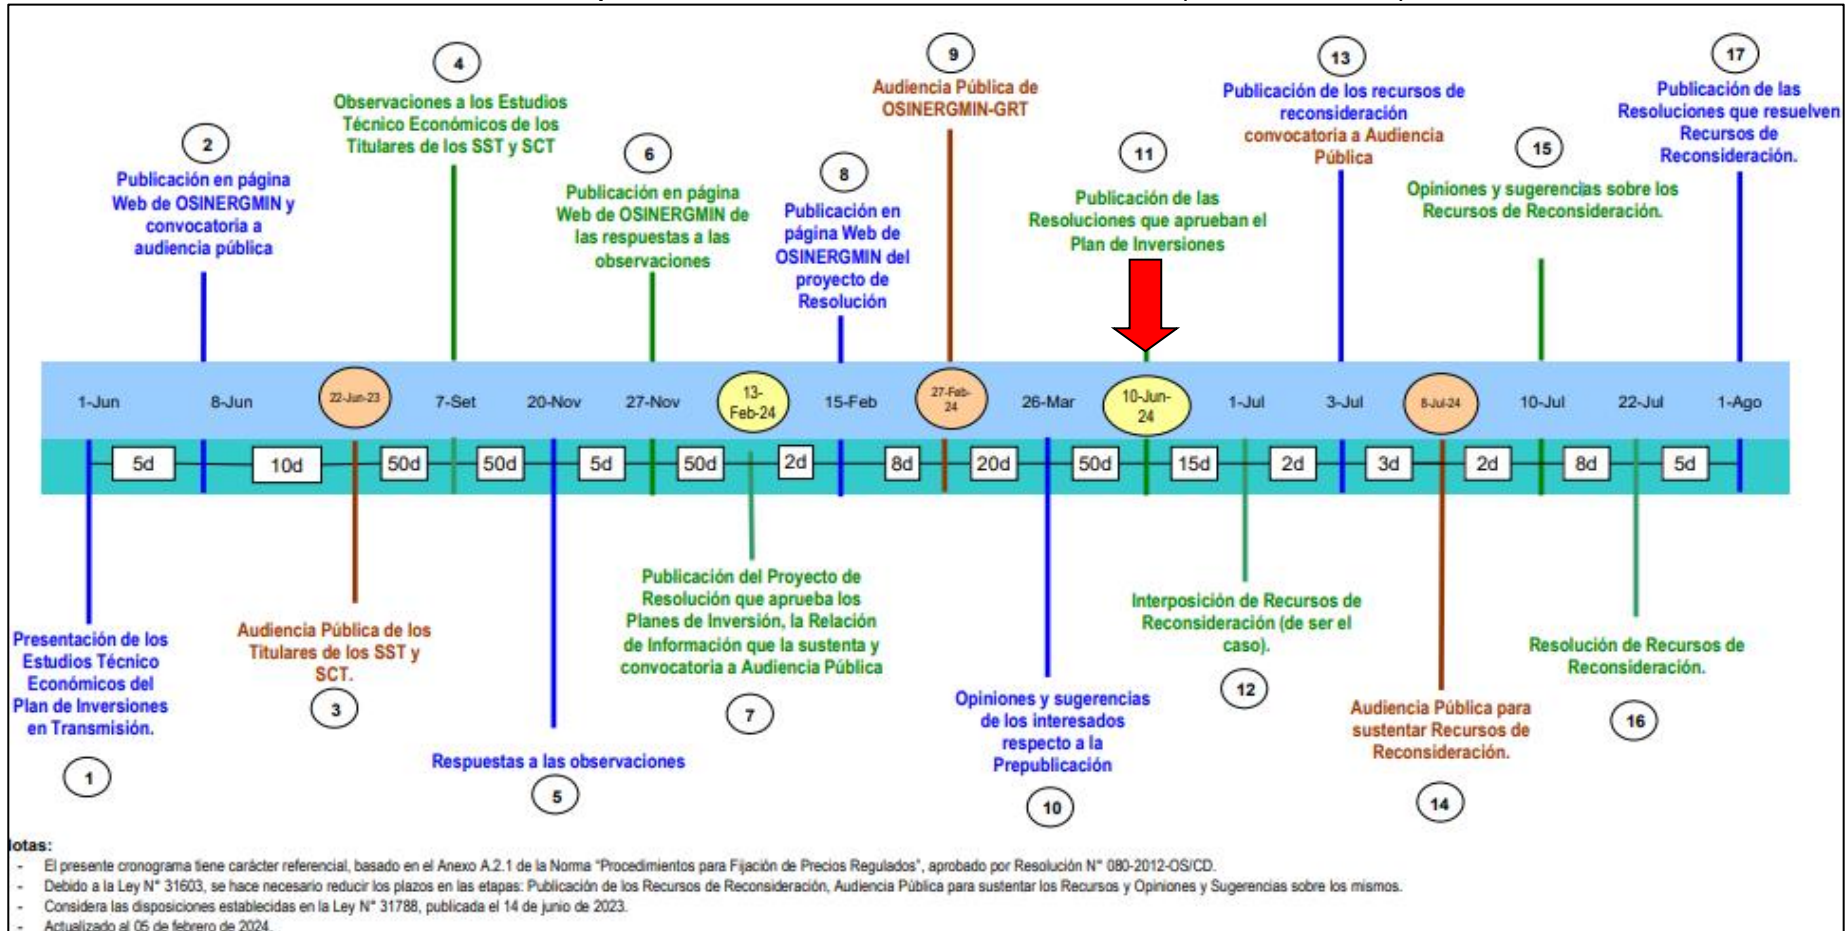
4
Observaciones a los Estudios Técnico Económicos de los Titulares de los SST y SCT

2
Publicación en página Web de OSINERGMIN y convocatoria a audiencia pública

6
Publicación en página Web de OSINERGMIN de las respuestas a las observaciones

8
Publicación en página Web de OSINERGMIN del proyecto de Resolución

9
Audiencia Pública de OSINERGMIN-GRT

11
Publicación de las Resoluciones que aprueban el Plan de Inversiones

13
Publicación de los recursos de reconsideración
convocatoria a Audiencia Pública

15
Opiniones y sugerencias sobre los Recursos de Reconsideración.

17
Publicación de las Resoluciones que resuelven Recursos de Reconsideración.

1-Jun
8-Jun
22-Jun-23
7-Set
20-Nov
27-Nov
13-Feb-24
15-Feb
27-Feb-24
26-Mar
10-Jun-24
1-Jul
3-Jul
8-Jul-24
10-Jul
22-Jul
1-Ago

5d
10d
50d
50d
5d
50d
2d
8d
20d
50d
15d
2d
3d
2d
8d
5d

Presentación de los Estudios Técnico Económicos del Plan de Inversiones en Transmisión.
1

Audiencia Pública de los Titulares de los SST y SCT.
3

Respuestas a las observaciones
5

Publicación del Proyecto de Resolución que aprueba los Planes de Inversión, la Relación de Información que la sustenta y convocatoria a Audiencia Pública
7

Opiniones y sugerencias de los interesados respecto a la Prepublicación
10

Interposición de Recursos de Reconsideración (de ser el caso).
12

Audiencia Pública para sustentar Recursos de Reconsideración.
14

Resolución de Recursos de Reconsideración.
16

lotas:
- El presente cronograma tiene carácter referencial, basado en el Anexo A.2.1 de la Norma "Procedimientos para Fijación de Precios Regulados", aprobado por Resolución N° 080-2012-OS/CD.
- Debido a la Ley N° 31603, se hace necesario reducir los plazos en las etapas: Publicación de los Recursos de Reconsideración, Audiencia Pública para sustentar los Recursos y Opiniones y Sugerencias sobre los mismos.
- Considera las disposiciones establecidas en la Ley N° 31788, publicada el 14 de junio de 2023.
- Actualizado al 05 de febrero de 2024.